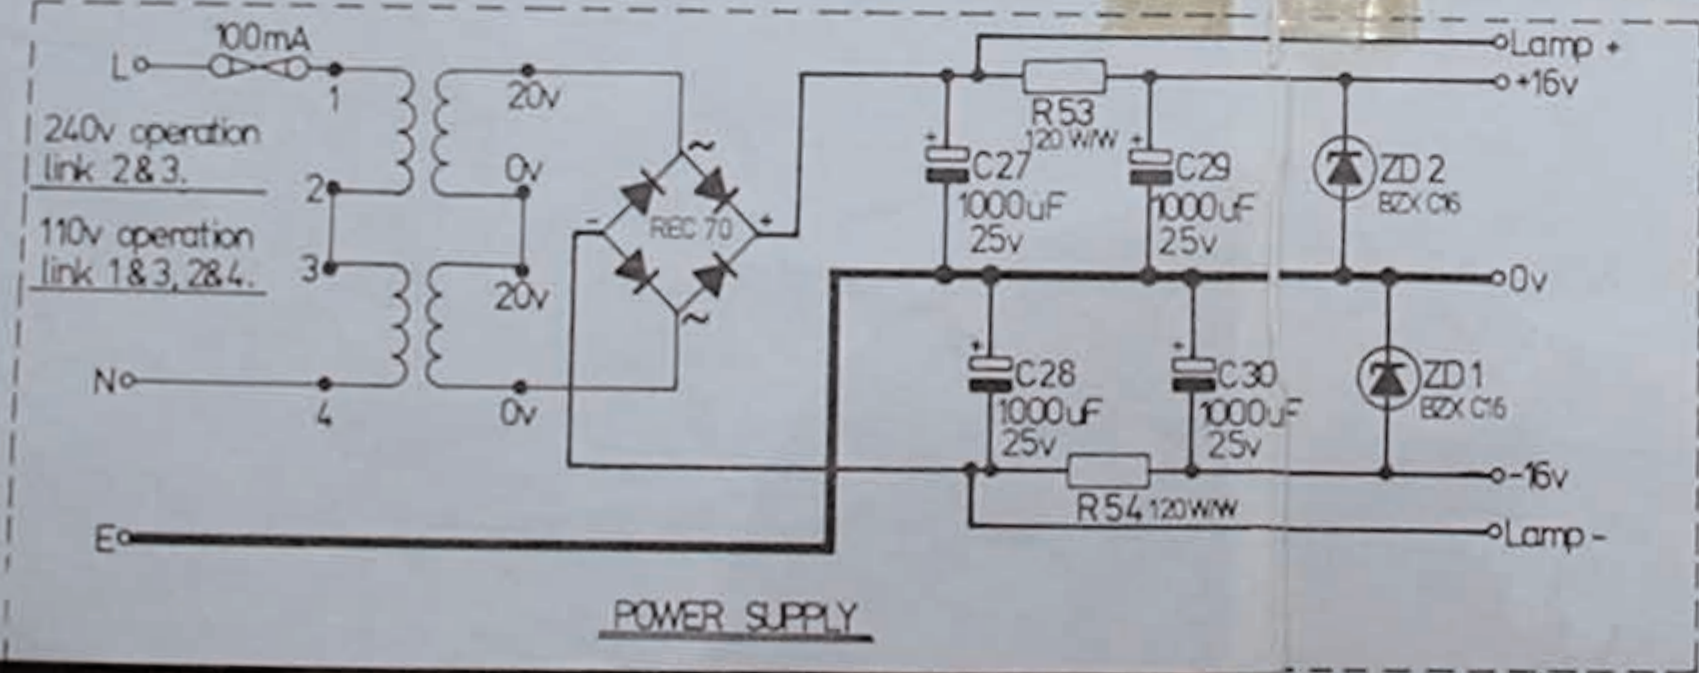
100mA
L
1
240v operation link 2&3.
2
110v operation link 1&3, 2&4.
3
N
4
20v
0v
20v
0v
E
~
-
REC 70
+
~
R53
120 W/W
+
C27
1000uF
25v
+
C29
1000uF
25v
ZD 2
BZX C16
Lamp +
+16v
0v
+
C28
1000uF
25v
+
C30
1000uF
25v
ZD 1
BZX C16
-16v
R54 120 W/W
Lamp -
POWER SUPPLY